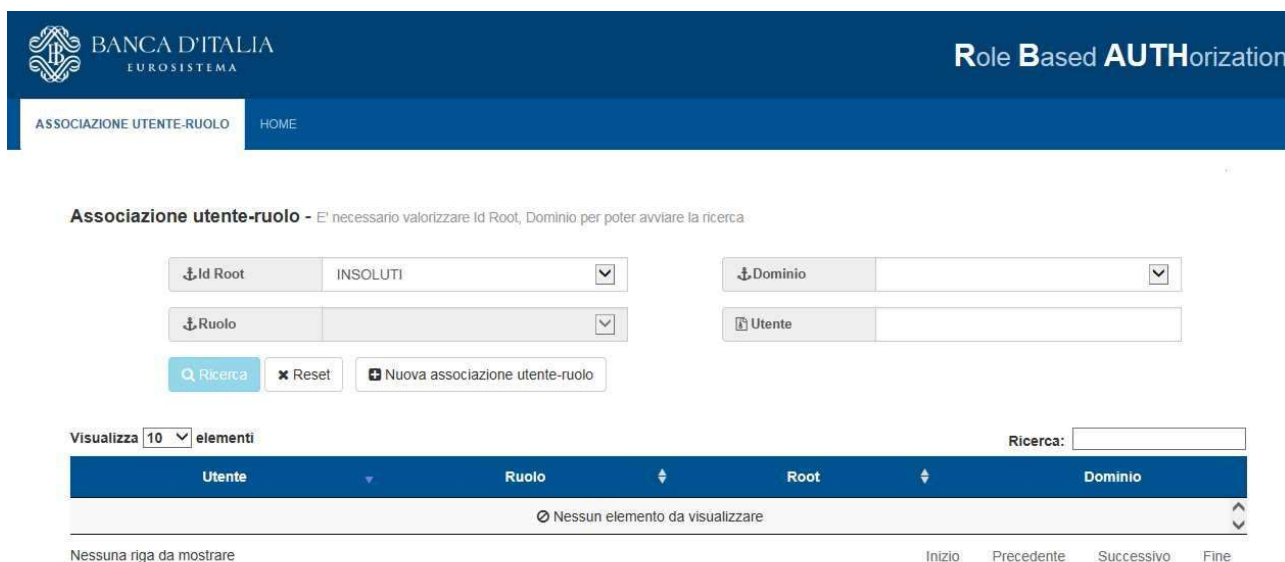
BANCA D'ITALIA
EUROSISTEMA

Role Based AUTHorization

ASSOCIAZIONE UTENTE-RUOLO HOME

Associazione utente-ruolo - E' necessario valorizzare Id Root, Dominio per poter avviare la ricerca

Id Root INSOLUTI

Dominio

Ruolo

Utente

Ricerca Reset Nuova associazione utente-ruolo

Visualizza 10 elementi

Ricerca:

| Utente | Ruolo | Root | Dominio |
|---|---|---|---|
| Nessun elemento da visualizzare | | | |

Nessuna riga da mostrare

Inizio Precedente Successivo Fine